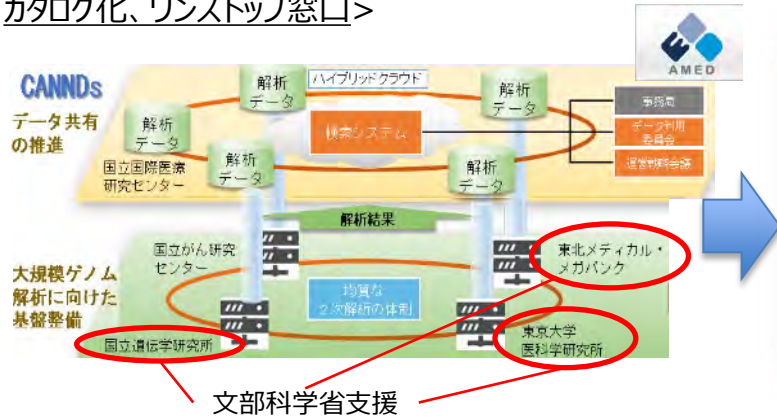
カタログ化、ワンストップ窓口>

AMED

CANNDs

データ共有の推進

解析データ

ハイブリッドクラウド

解析データ

解析データ

検索システム

事務局

データ利用審査会

運営評議会

国立国際医療研究センター

解析データ

解析データ

解析結果

国立がん研究センター

東北メディカル・メガバンク

大規模ゲノム解析に向けた基盤整備

均質な2次解析の体制

東京大学医科学研究所

国立遺伝学研究所

文部科学省支援